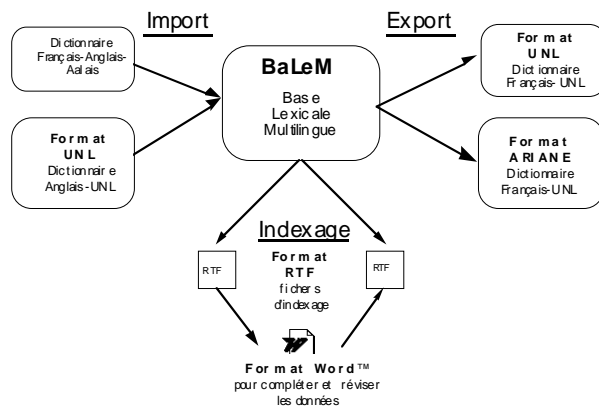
Import

Export

Dictionnaire Français-Anglais-Aalais

BaLeM

Base Lexicale Multilingue

Format UNL Dictionnaire Français-UNL

Format UNL Dictionnaire Anglais-UNL

Format ARIANE Dictionnaire Français-UNL

Indexage

RTF

Format RTF fichiers d'indexage

RTF

Format Word™ pour compléter et réviser les données